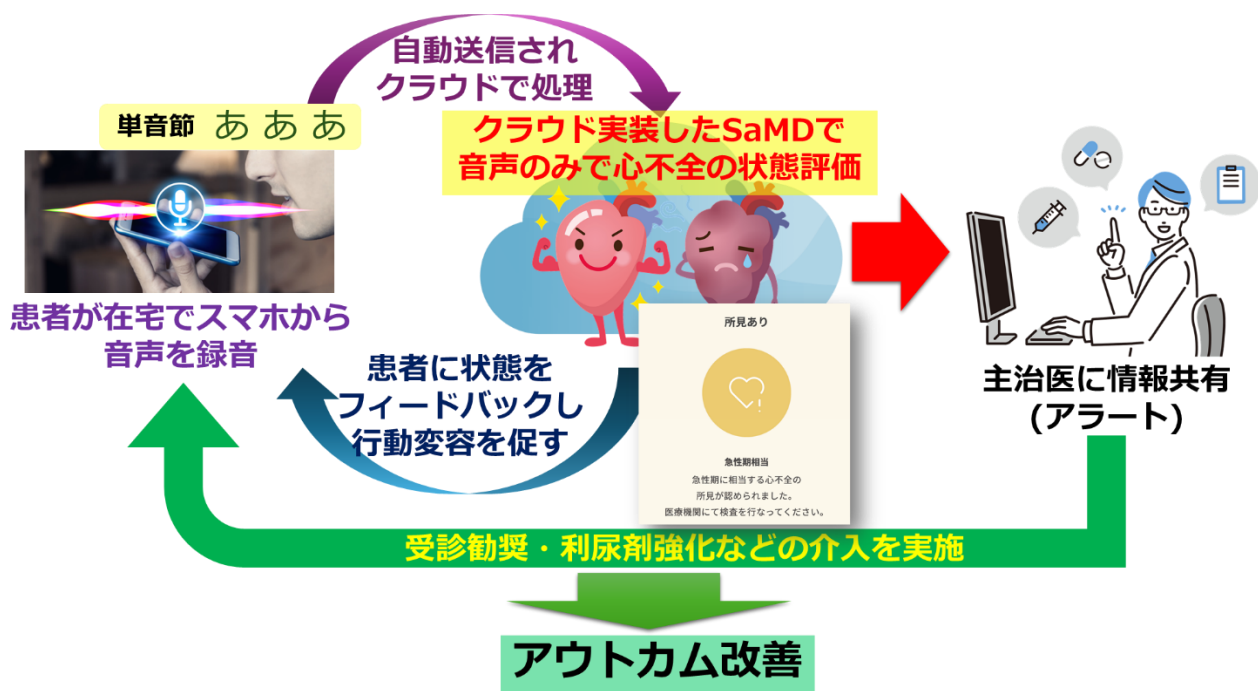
自動送信され
クラウドで処理

単音節 あああ

クラウド実装したSaMDで
音声のみで心不全の状態評価

患者が在宅でスマホから
音声を録音

所見あり

急性期相当
急性期に相当する心不全の
所見が認められました。
医療機関にて検査を行なってください。

患者に状態を
フィードバックし
行動変容を促す

主治医に情報共有
(アラート)

受診勧奨・利尿剤強化などの介入を実施

アウトカム改善